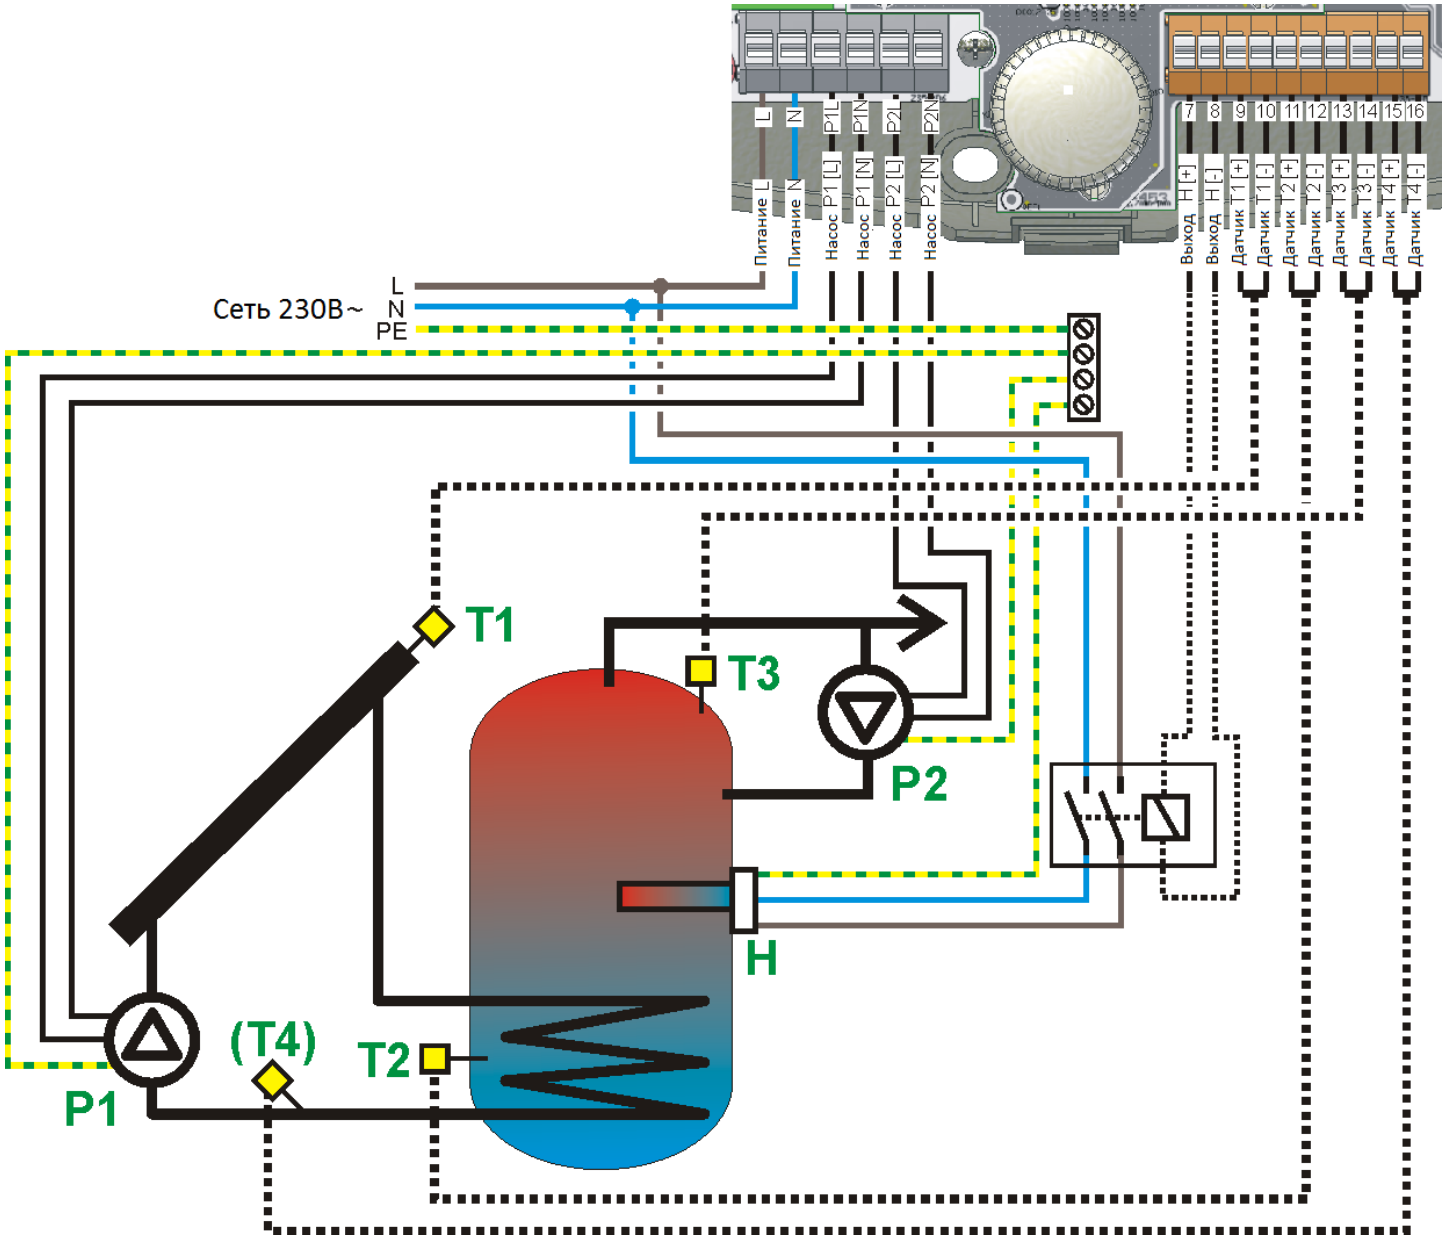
L
N
P1L
P1N
P2L
P2N

7 8 9 10 11 12 13 14 15 16

Питание L
Питание N
Насос P1 [L]
Насос P1 [N]
Насос P2 [L]
Насос P2 [N]

Выход H [+]
Выход H [-]
Датчик T1 [+]
Датчик T1 [-]
Датчик T2 [+]
Датчик T2 [-]
Датчик T3 [+]
Датчик T3 [-]
Датчик T4 [+]
Датчик T4 [-]

Сеть 230В~
L
N
PE

T1
T3
P2
H
(T4)
T2
P1